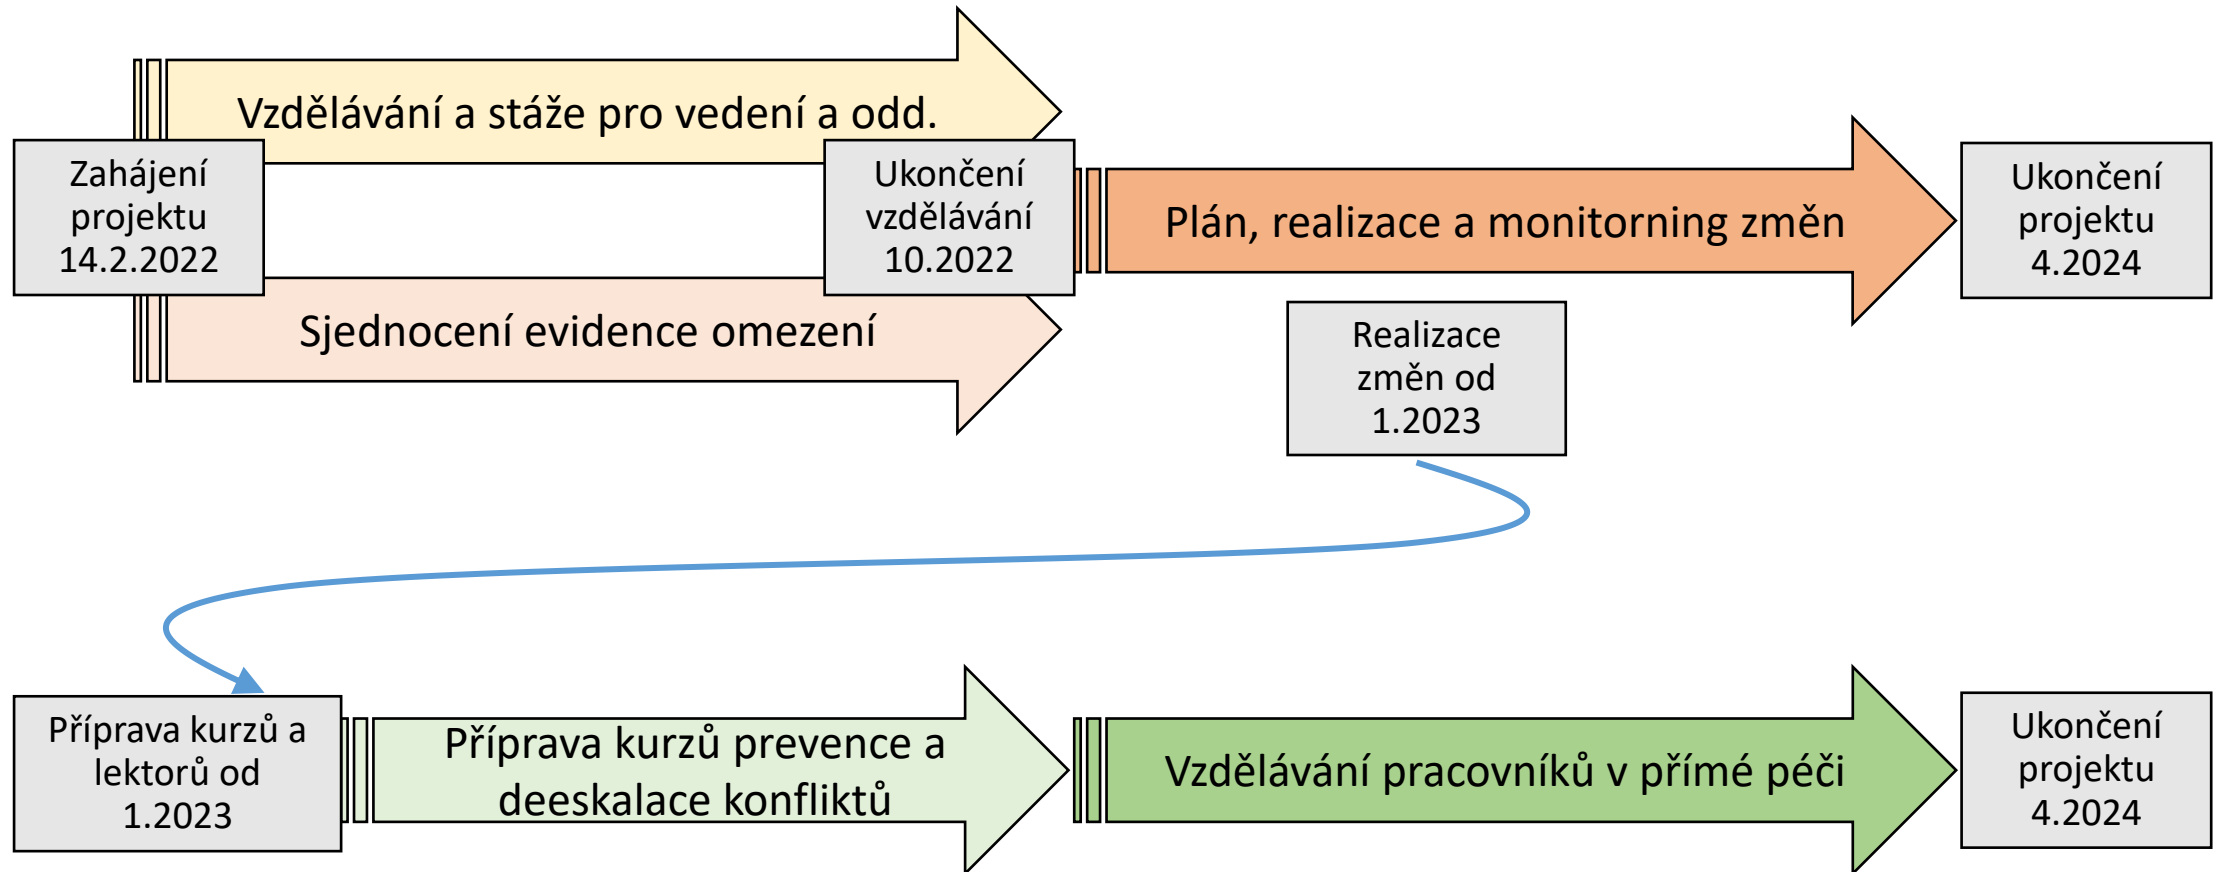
Vzdělávání a stáže pro vedení a odd.

Zahájení projektu 14.2.2022

Ukončení vzdělávání 10.2022

Plán, realizace a monitorning změn

Ukončení projektu 4.2024

Sjednocení evidence omezení

Realizace změn od 1.2023

Příprava kurzů a lektorů od 1.2023

Příprava kurzů prevence a deeskalace konfliktů

Vzdělávání pracovníků v přímé péči

Ukončení projektu 4.2024